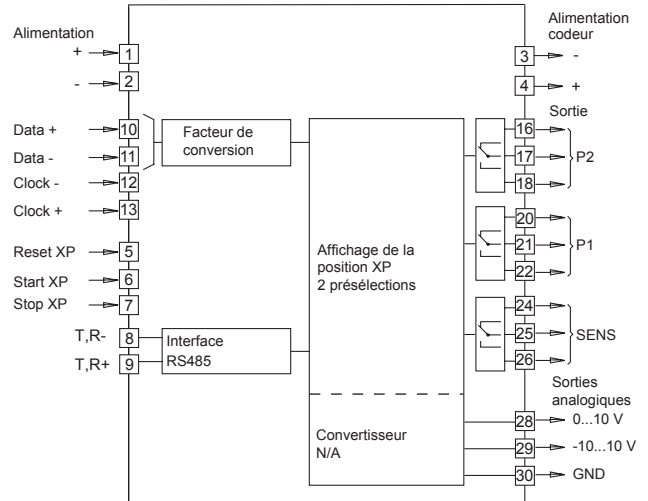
Alimentation
+ 1
- 2

Data + 10
Data - 11
Clock - 12
Clock + 13

Reset XP 5
Start XP 6
Stop XP 7

T,R- 8
T,R+ 9

Facteur de conversion

Interface RS485

Affichage de la position XP 2 présélections

Convertisseur N/A

Alimentation codeur
3 -
4 +

Sortie
16
17
18
P2

20
21
22
P1

24
25
26
SENS

Sorties analogiques
28 0...10 V
29 -10...10 V
30 GND